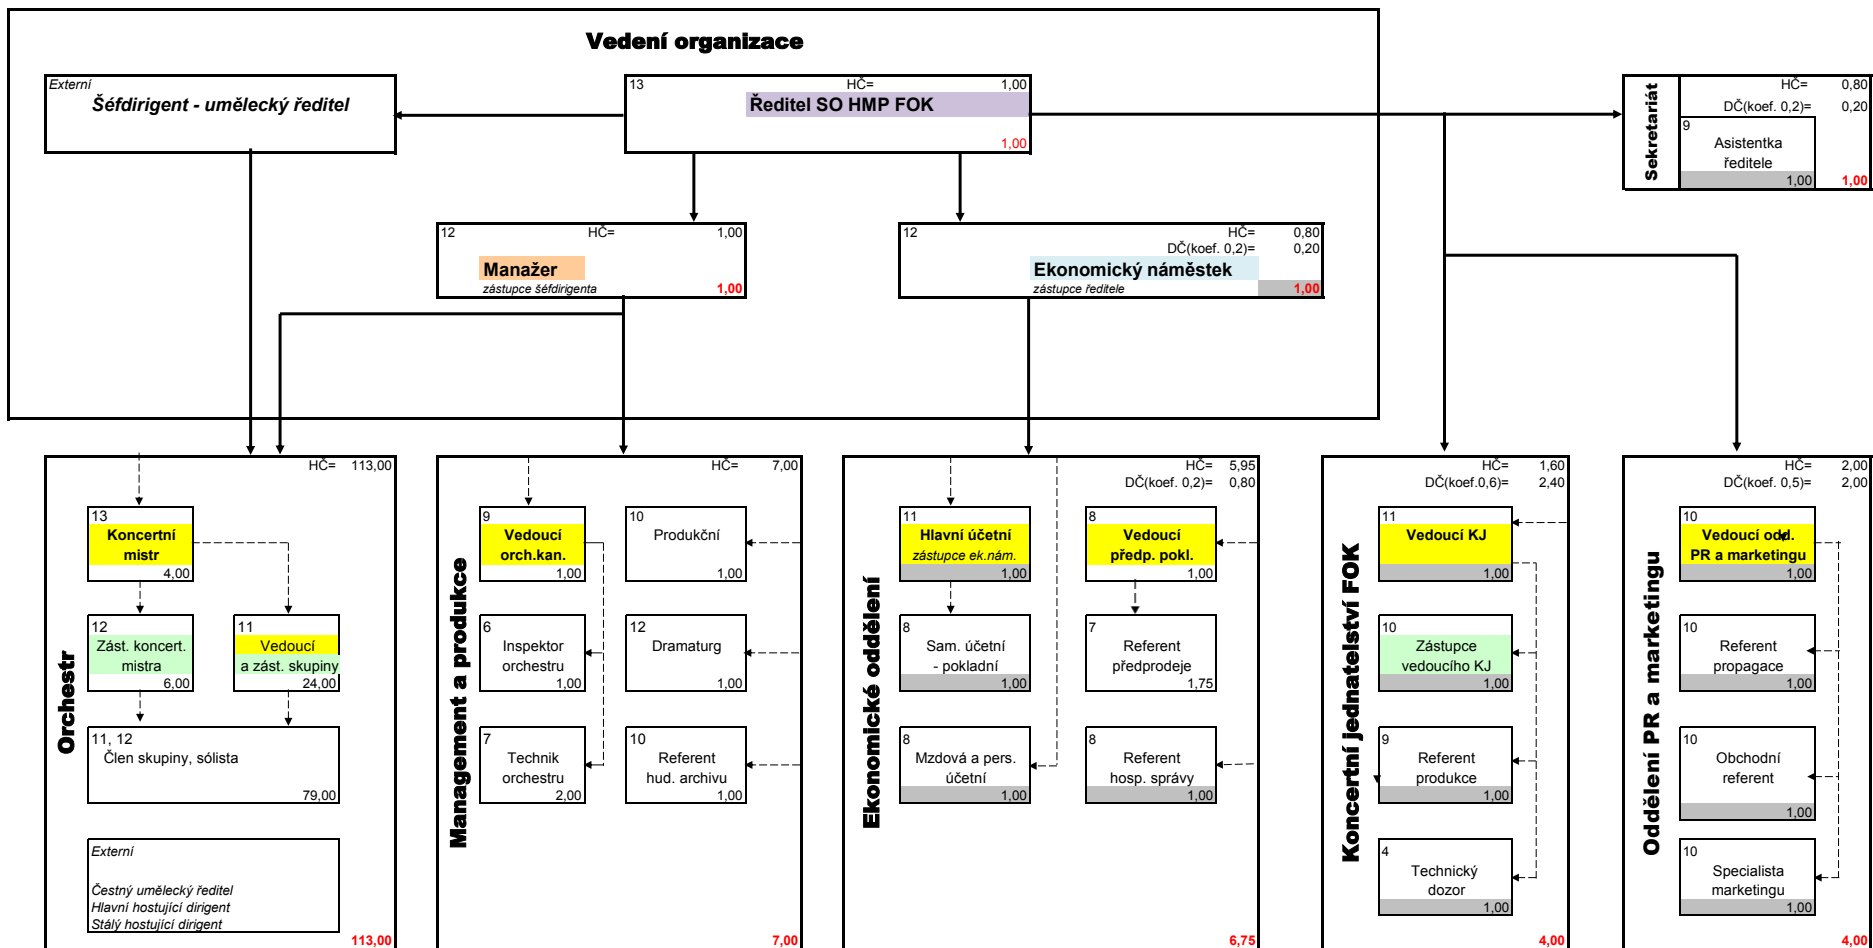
Vedení organizace

Externí
Šéfdirigent - umělecký ředitel

13 HČ= 1,00
Ředitel SO HMP FOK
1,00

Sekretariát
HČ= 0,80
DČ(koef. 0,2)= 0,20
9
Asistentka ředitele
1,00 1,00

12 HČ= 1,00
Manažer
zástupce šéfdirigenta
1,00

12 HČ= 0,80
DČ(koef. 0,2)= 0,20
Ekonomický náměstek
zástupce ředitele
1,00

Orchestr
HČ= 113,00
13
Koncertní mistr
4,00
12
Zást. koncert. mistra
6,00
11
Vedoucí a zást. skupiny
24,00
11, 12
Člen skupiny, sólista
79,00
Externí
Čestný umělecký ředitel
Hlavní hostující dirigent
Stálý hostující dirigent
113,00

Management a produkce
HČ= 7,00
9
Vedoucí orch.kan.
1,00
10
Produkční
1,00
6
Inspektor orchestru
1,00
12
Dramaturg
1,00
7
Technik orchestru
2,00
10
Referent hud. archivu
1,00
7,00

Ekonomické oddělení
HČ= 5,95
DČ(koef. 0,2)= 0,80
11
Hlavní účetní
zástupce ek.nám.
1,00
8
Vedoucí předp. pokl.
1,00
8
Sam. účetní - pokladní
1,00
7
Referent předprodeje
1,75
8
Mzdová a pers. účetní
1,00
8
Referent hosp. správy
1,00
6,75

Koncertní jednatelství FOK
HČ= 1,60
DČ(koef.0,6)= 2,40
11
Vedoucí KJ
1,00
10
Zástupce vedoucího KJ
1,00
9
Referent produkce
1,00
4
Technický dozor
1,00
4,00

Oddělení PR a marketingu
HČ= 2,00
DČ(koef. 0,5)= 2,00
10
Vedoucí odd. PR a marketingu
1,00
10
Referent propagace
1,00
10
Obchodní referent
1,00
10
Specialista marketingu
1,00
4,00